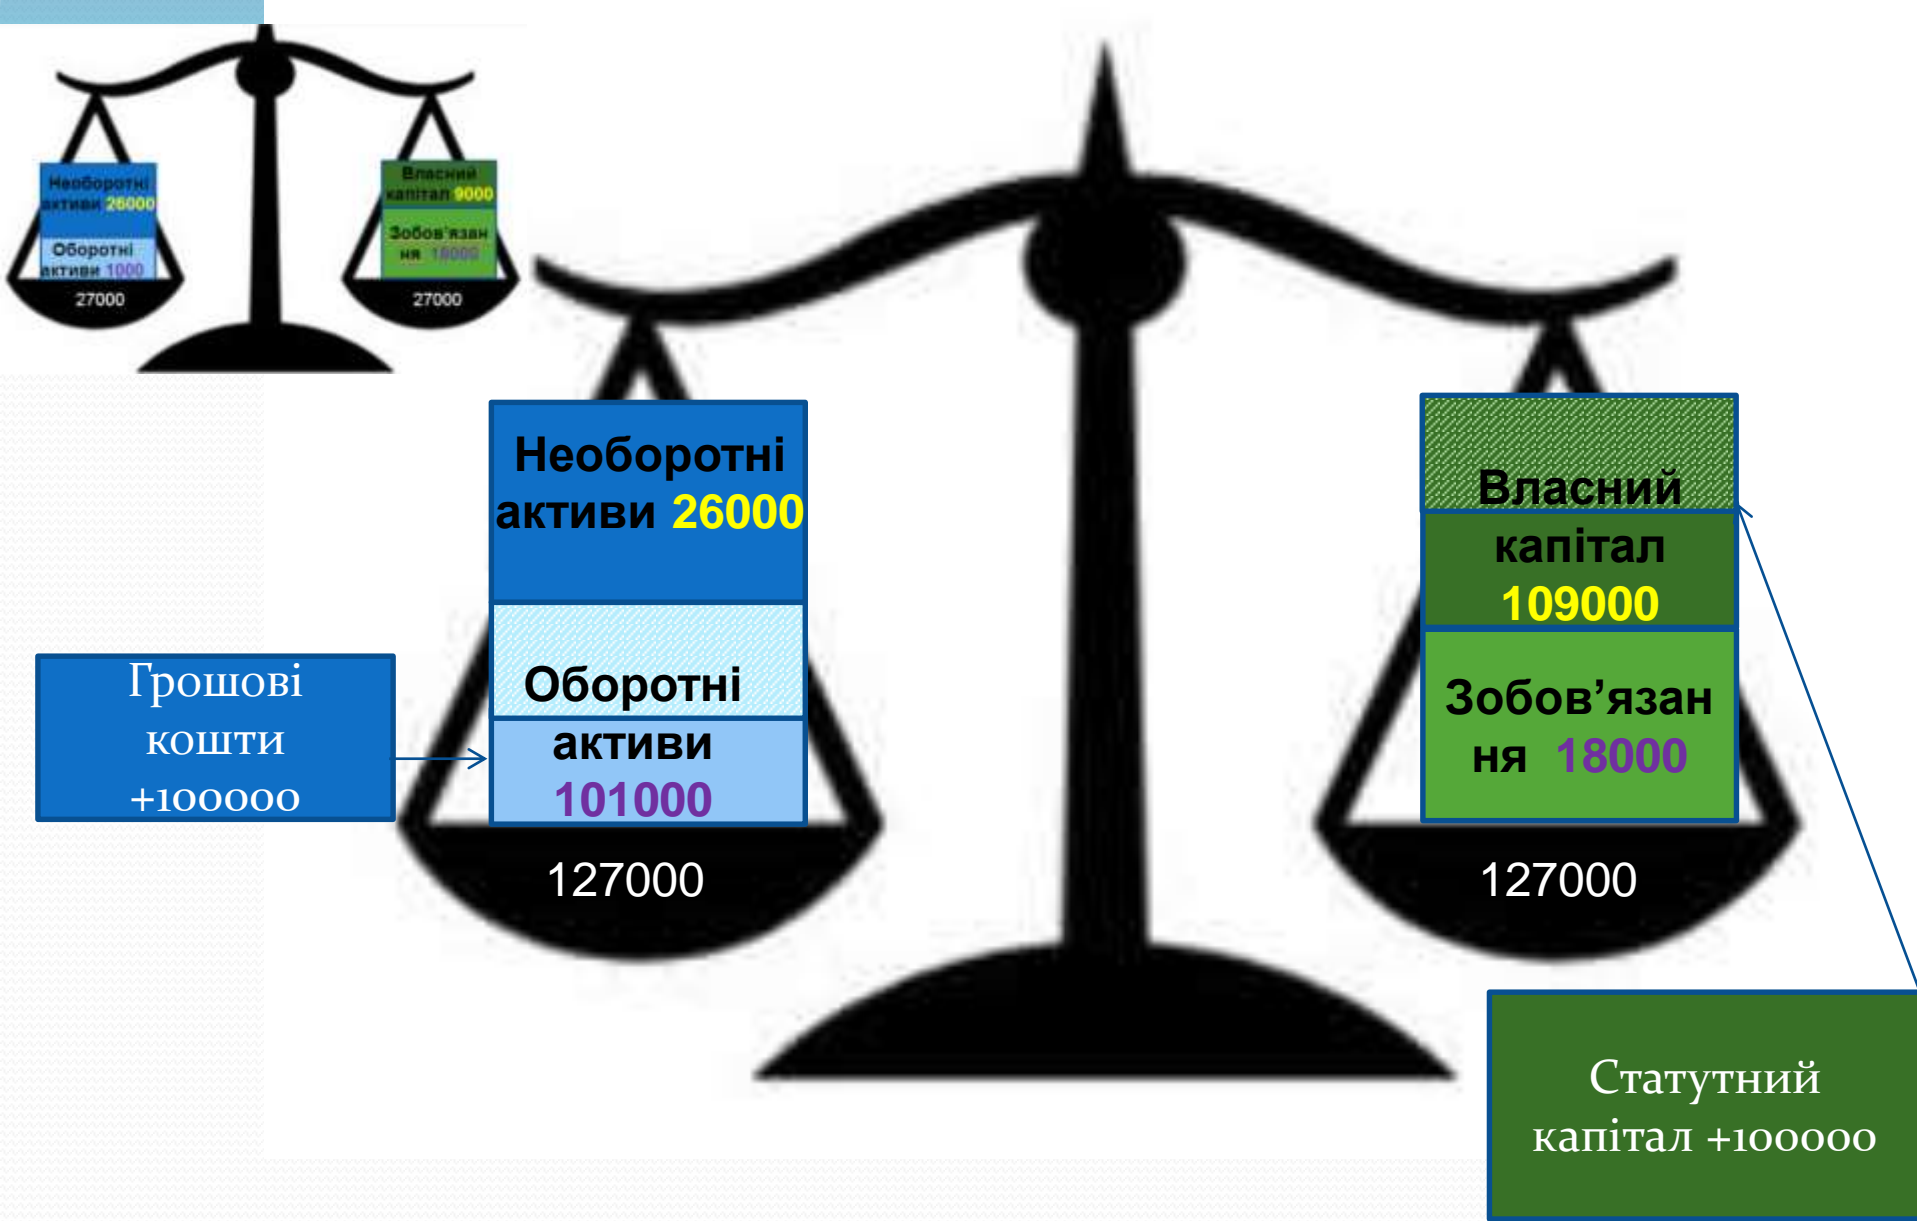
Необоротні активи 26000

Оборотні активи 1000

27000

Власний капітал 9000

Зобов'язання 18000

27000

Необоротні активи 26000

Оборотні активи 101000

Грошові кошти +100000

127000

Власний капітал 109000

Зобов'язання 18000

127000

Статутний капітал +100000